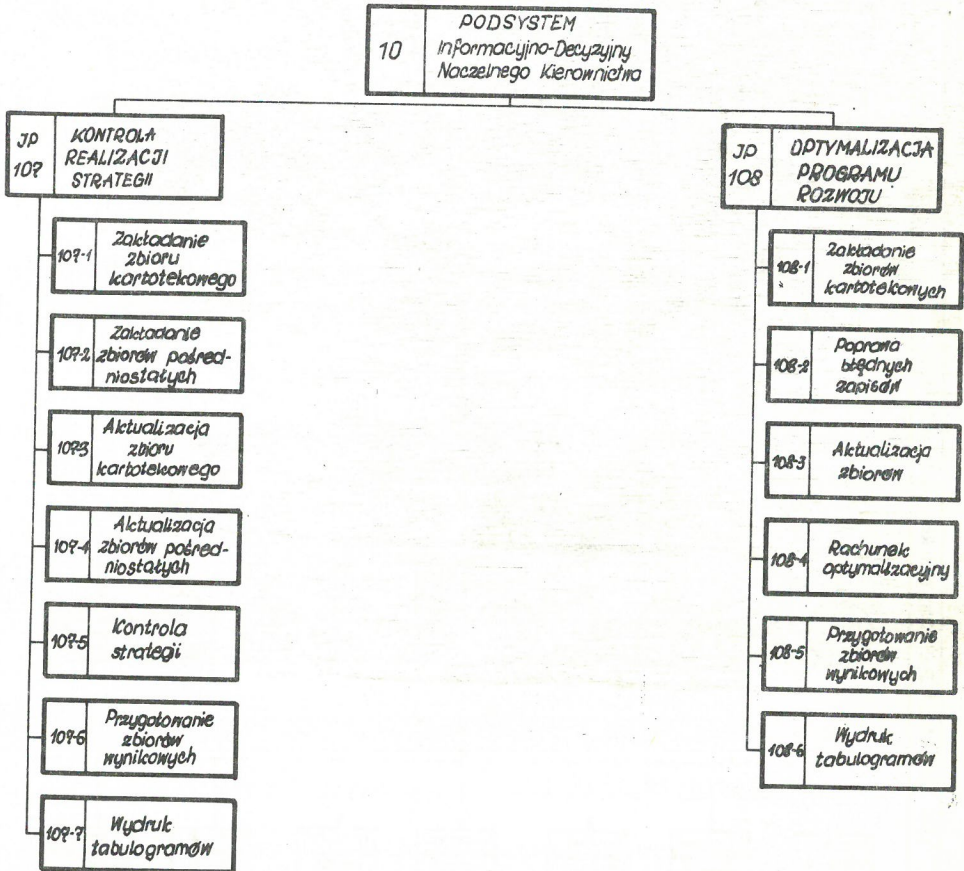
10 PODSYSTEM Informacyjno-Decyzyjny Naczelnego Kierownictwa

JP 107 KONTROLA REALIZACJI STRATEGII

107-1 Zakładanie zbioru kartotekowego

107-2 Zakładanie zbiorów pośrednio-statych

107-3 Aktualizacja zbioru kartotekowego

107-4 Aktualizacja zbiorów pośrednio-statych

107-5 Kontrola strategii

107-6 Przygotowanie zbiorów wynikowych

107-7 Wydruk tabulogramów

JP 108 OPTYMALIZACJA PROGRAMU ROZWOJU

108-1 Zakładanie zbiorów kartotekowych

108-2 Poprawa błędnych zapisów

108-3 Aktualizacja zbiorów

108-4 Rachunek optymalizacyjny

108-5 Przygotowanie zbiorów wynikowych

108-6 Wydruk tabulogramów